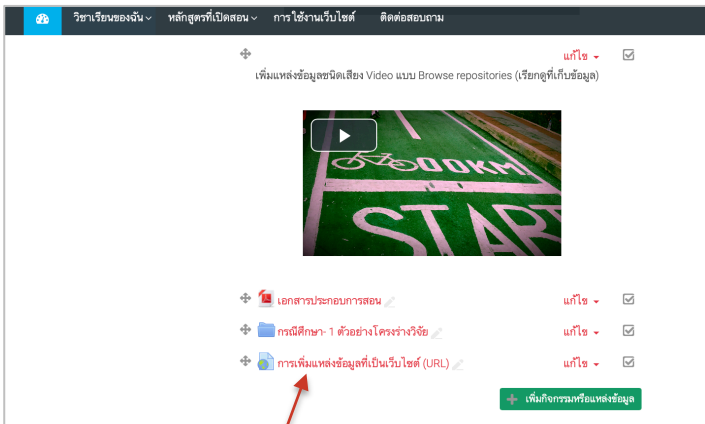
วิชาเรียนของฉัน หลักสูตรที่เปิดสอน การใช้งานเว็บไซต์ ติดต่อสอบถาม

แก้ไข

เพิ่มแหล่งข้อมูลชนิดเสียง Video แบบ Browse repositories (เรียกดูที่เก็บข้อมูล)

00KM

START

เอกสารประกอบการสอน แก้ไข

กรณีศึกษา- 1 ตัวอย่างโครงร่างวิจัย แก้ไข

การเพิ่มแหล่งข้อมูลที่เป็นเว็บไซต์ (URL) แก้ไข

เพิ่มกิจกรรมหรือแหล่งข้อมูล